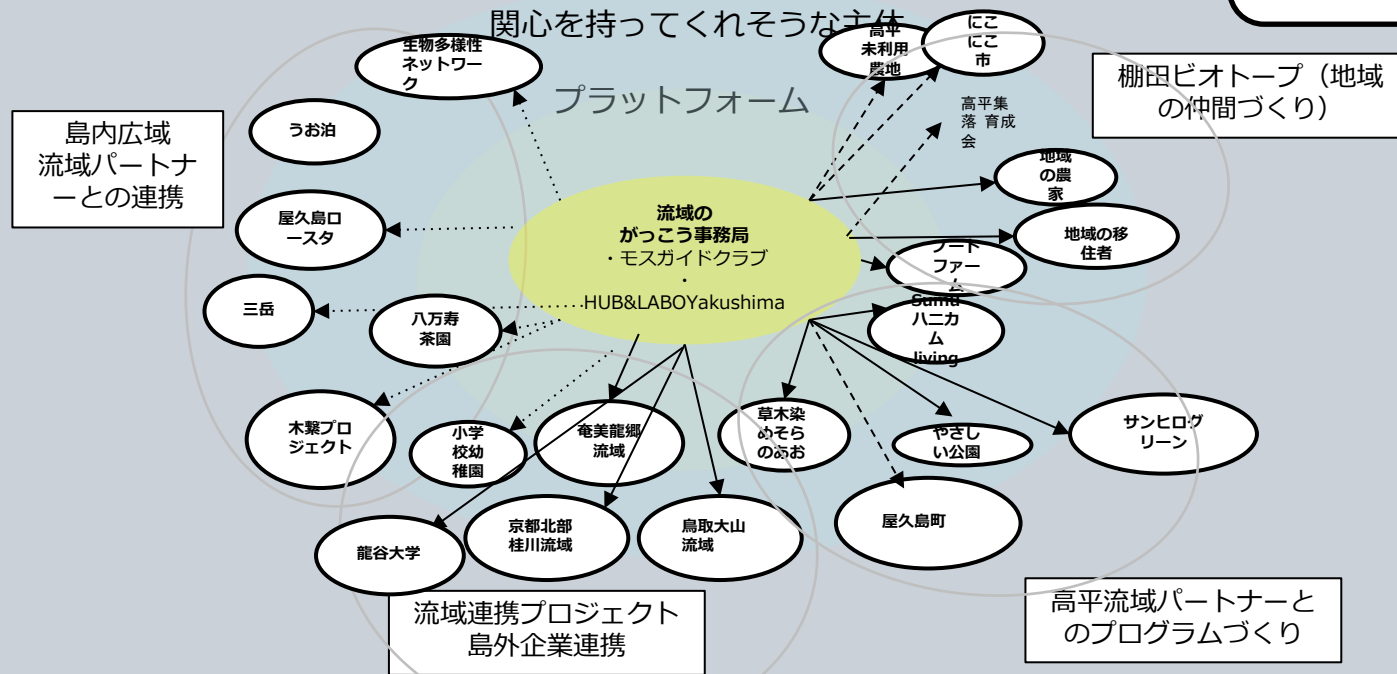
関心を持ってくれそうな主体

プラットフォーム

島内広域流域パートナーとの連携

棚田ビオトープ（地域の仲間づくり）

生物多様性ネットワーク

うお泊

屋久島ロースタ

三岳

八万寿茶園

木繋プロジェクト

小学校幼稚園

奄美龍郷流域

龍谷大学

京都北部桂川流域

鳥取大山流域

流域のがっこう事務局
・モスガイドクラブ
・
HUB&LABOYakushima

高平未利用農地

にこにこ市

高平集落 育成会

地域の農家

地域の移住者

フードファーム

Sumu ハニカム living

草木染めそらのあお

やさしい公園

サンヒログリーン

屋久島町

流域連携プロジェクト
島外企業連携

高平流域パートナーとのプログラムづくり